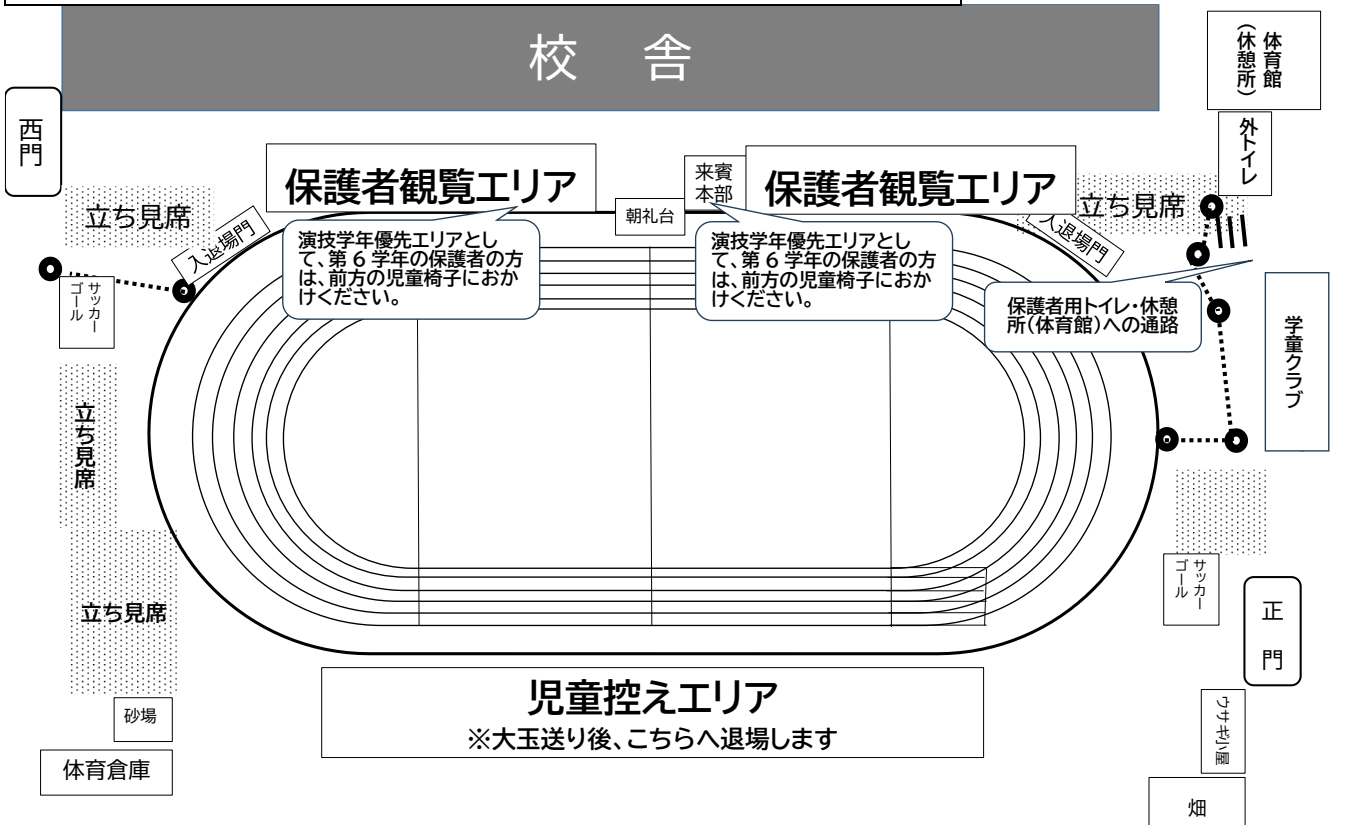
校 舎

体育館
(休憩所)

西門

外トイレ

保護者観覧エリア

来賓本部

保護者観覧エリア

立ち見席

朝礼台

立ち見席

入退場門

演技学年優先エリアとして、第 6 学年の保護者の方は、前方の児童椅子におかけください。

演技学年優先エリアとして、第 6 学年の保護者の方は、前方の児童椅子におかけください。

入退場門

サッカーゴール

保護者用トイレ・休憩所(体育館)への通路

学童クラブ

立ち見席

サッカーゴール

正門

立ち見席

児童控えエリア
※大玉送り後、こちらへ退場します

砂場

ウサギ小屋

体育倉庫

畑